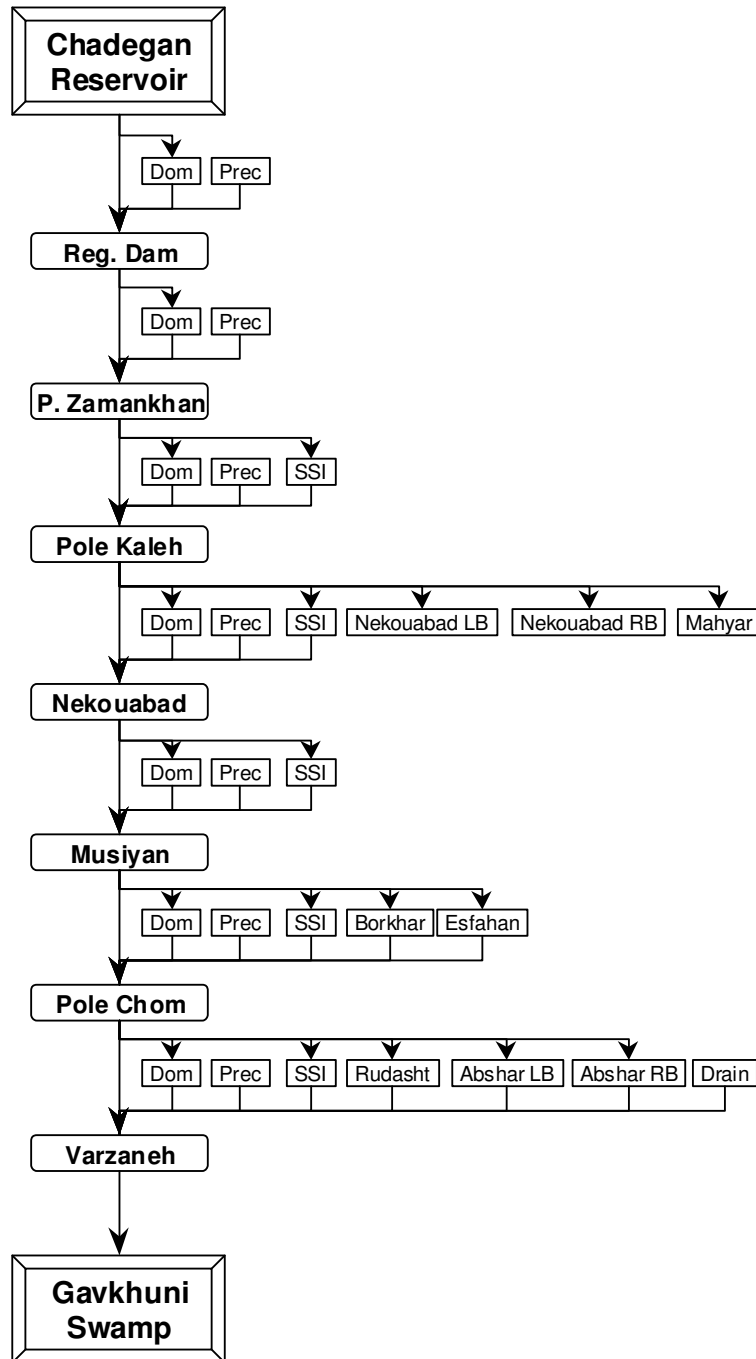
Chadegan Reservoir

Dom
Prec

Reg. Dam

Dom
Prec

P. Zamankhan

Dom
Prec
SSI

Pole Kaleh

Dom
Prec
SSI
Nekouabad LB
Nekouabad RB
Mahyar

Nekouabad

Dom
Prec
SSI

Musiyan

Dom
Prec
SSI
Borkhar
Esfahan

Pole Chom

Dom
Prec
SSI
Rudasht
Abshar LB
Abshar RB
Drain

Varzaneh

Gavkhuni Swamp